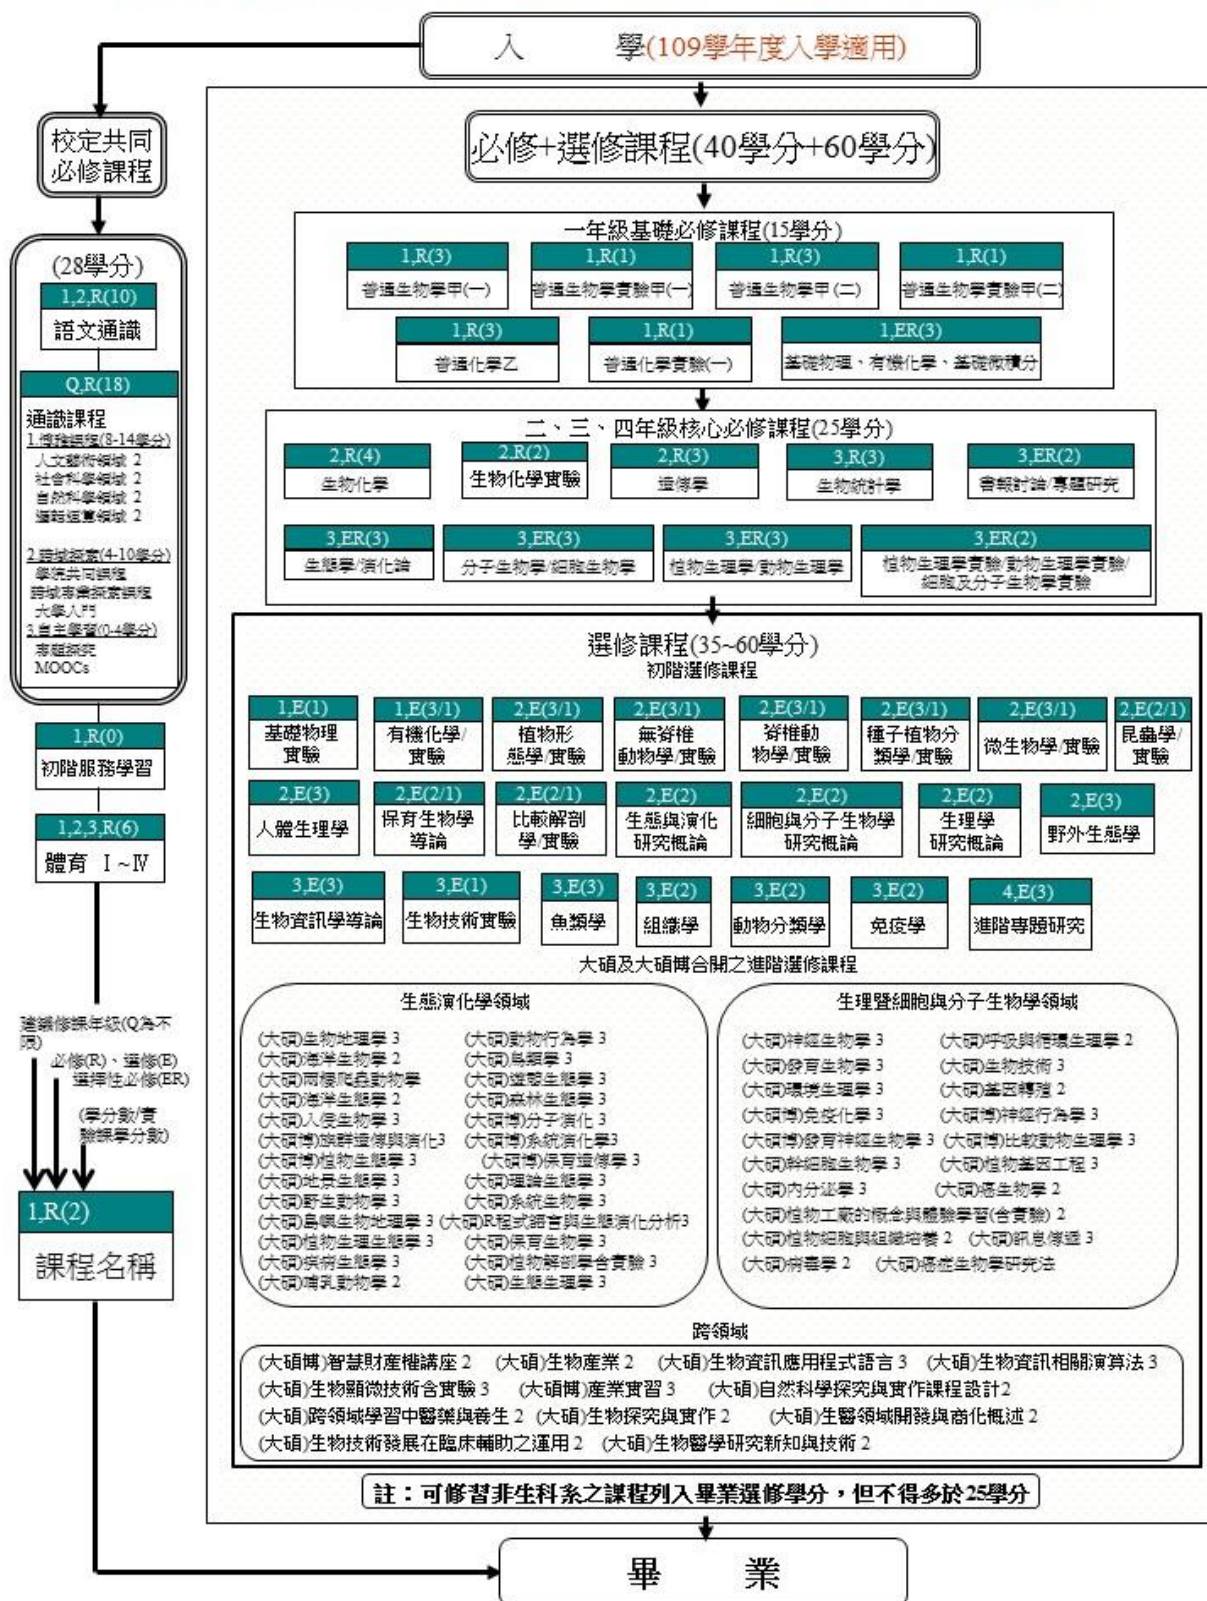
入　　學(109學年度入學適用)

校定共同必修課程

(28學分)

1,2,R(10)
語文通識

Q,R(18)
通識課程
1.博雅課程(8-14學分)
人文藝術領域 2
社會科學領域 2
自然科學領域 2
邏輯運算領域 2
2.跨域探索(4-10學分)
學院共同課程
跨域專業探索課程
大學入門
3.自主學習(0-4學分)
專題探究
MOOCs

1,R(0)
初階服務學習

1,2,3,R(6)
體育 I ~IV

建議修課年級(Q為不限)
必修(R)、選修(E)
選擇性必修(ER)
(學分數/實驗課學分數)

1,R(2)
課程名稱

必修+選修課程(40學分+60學分)

一年級基礎必修課程(15學分)

| 1,R(3) | 1,R(1) | 1,R(3) | 1,R(1) |
|---|---|---|---|
| 普通生物學甲(一) | 普通生物學實驗甲(一) | 普通生物學甲(二) | 普通生物學實驗甲(二) |

| 1,R(3) | 1,R(1) | 1,ER(3) |
|---|---|---|
| 普通化學乙 | 普通化學實驗(一) | 基礎物理、有機化學、基礎微積分 |

二、三、四年級核心必修課程(25學分)

| 2,R(4) | 2,R(2) | 2,R(3) | 3,R(3) | 3,ER(2) |
|---|---|---|---|---|
| 生物化學 | 生物化學實驗 | 遺傳學 | 生物統計學 | 書報討論/專題研究 |

| 3,ER(3) | 3,ER(3) | 3,ER(3) | 3,ER(2) |
|---|---|---|---|
| 生態學/演化論 | 分子生物學/細胞生物學 | 植物生理學/動物生理學 | 植物生理學實驗/動物生理學實驗/細胞及分子生物學實驗 |

選修課程(35~60學分)
初階選修課程

| 1,E(1) | 1,E(3/1) | 2,E(3/1) | 2,E(3/1) | 2,E(3/1) | 2,E(3/1) | 2,E(3/1) | 2,E(2/1) |
|---|---|---|---|---|---|---|---|
| 基礎物理實驗 | 有機化學/實驗 | 植物形態學/實驗 | 無脊椎動物學/實驗 | 脊椎動物學/實驗 | 種子植物分類學/實驗 | 微生物學/實驗 | 昆蟲學/實驗 |

| 2,E(3) | 2,E(2/1) | 2,E(2/1) | 2,E(2) | 2,E(2) | 2,E(2) | 2,E(3) |
|---|---|---|---|---|---|---|
| 人體生理學 | 保育生物學導論 | 比較解剖學/實驗 | 生態與演化研究概論 | 細胞與分子生物學研究概論 | 生理學研究概論 | 野外生態學 |

| 3,E(3) | 3,E(1) | 3,E(3) | 3,E(2) | 3,E(2) | 3,E(2) | 4,E(3) |
|---|---|---|---|---|---|---|
| 生物資訊學導論 | 生物技術實驗 | 魚類學 | 組織學 | 動物分類學 | 免疫學 | 進階專題研究 |

大碩及大碩博合開之進階選修課程

生態演化學領域
(大碩)生物地理學 3
(大碩)海洋生物學 2
(大碩)兩棲爬蟲動物學
(大碩)海洋生態學 2
(大碩)入侵生物學 3
(大碩博)族群遺傳與演化3
(大碩博)植物生態學 3
(大碩)地景生態學 3
(大碩)野生動物學 3
(大碩)島嶼生物地理學 3
(大碩)植物生理生態學 3
(大碩)保育生態學 3
(大碩)哺乳動物學 2
(大碩)動物行為學 3
(大碩)鳥類學 3
(大碩)溼地生態學 3
(大碩)森林生態學 3
(大碩博)分子演化 3
(大碩博)系統演化學3
(大碩博)保育遺傳學 3
(大碩)理論生態學 3
(大碩)系統生物學 3
(大碩)R程式語言與生態演化分析3
(大碩)保育生物學 3
(大碩)植物解剖學含實驗 3
(大碩)生態生理學 3

生理暨細胞與分子生物學領域
(大碩)神經生物學 3
(大碩)發育生物學 3
(大碩)環境生理學 3
(大碩博)免疫化學 3
(大碩博)發育神經生物學 3
(大碩)幹細胞生物學 3
(大碩)內分泌學 3
(大碩)植物工廠的概念與體驗學習(含實驗) 2
(大碩)植物細胞與組織培養 2
(大碩)病毒學 2
(大碩)呼吸與循環生理學 2
(大碩)生物技術 3
(大碩)基因轉殖 2
(大碩博)神經行為學 3
(大碩博)比較動物生理學 3
(大碩)植物基因工程 3
(大碩)癌生物學 2
(大碩)訊息傳遞 3
(大碩)癌症生物學研究法

跨領域
(大碩博)智慧財產權講座 2　(大碩)生物產業 2　(大碩)生物資訊應用程式語言 3　(大碩)生物資訊相關演算法 3
(大碩)生物顯微技術含實驗 3　(大碩博)產業實習 3　(大碩)自然科學探究與實作課程設計2
(大碩)跨領域學習中醫藥與養生 2　(大碩)生物探究與實作 2　(大碩)生醫領域開發與商化概述 2
(大碩)生物技術發展在臨床輔助之運用 2　(大碩)生物醫學研究新知與技術 2

註：可修習非生科系之課程列入畢業選修學分，但不得多於25學分

畢　　業